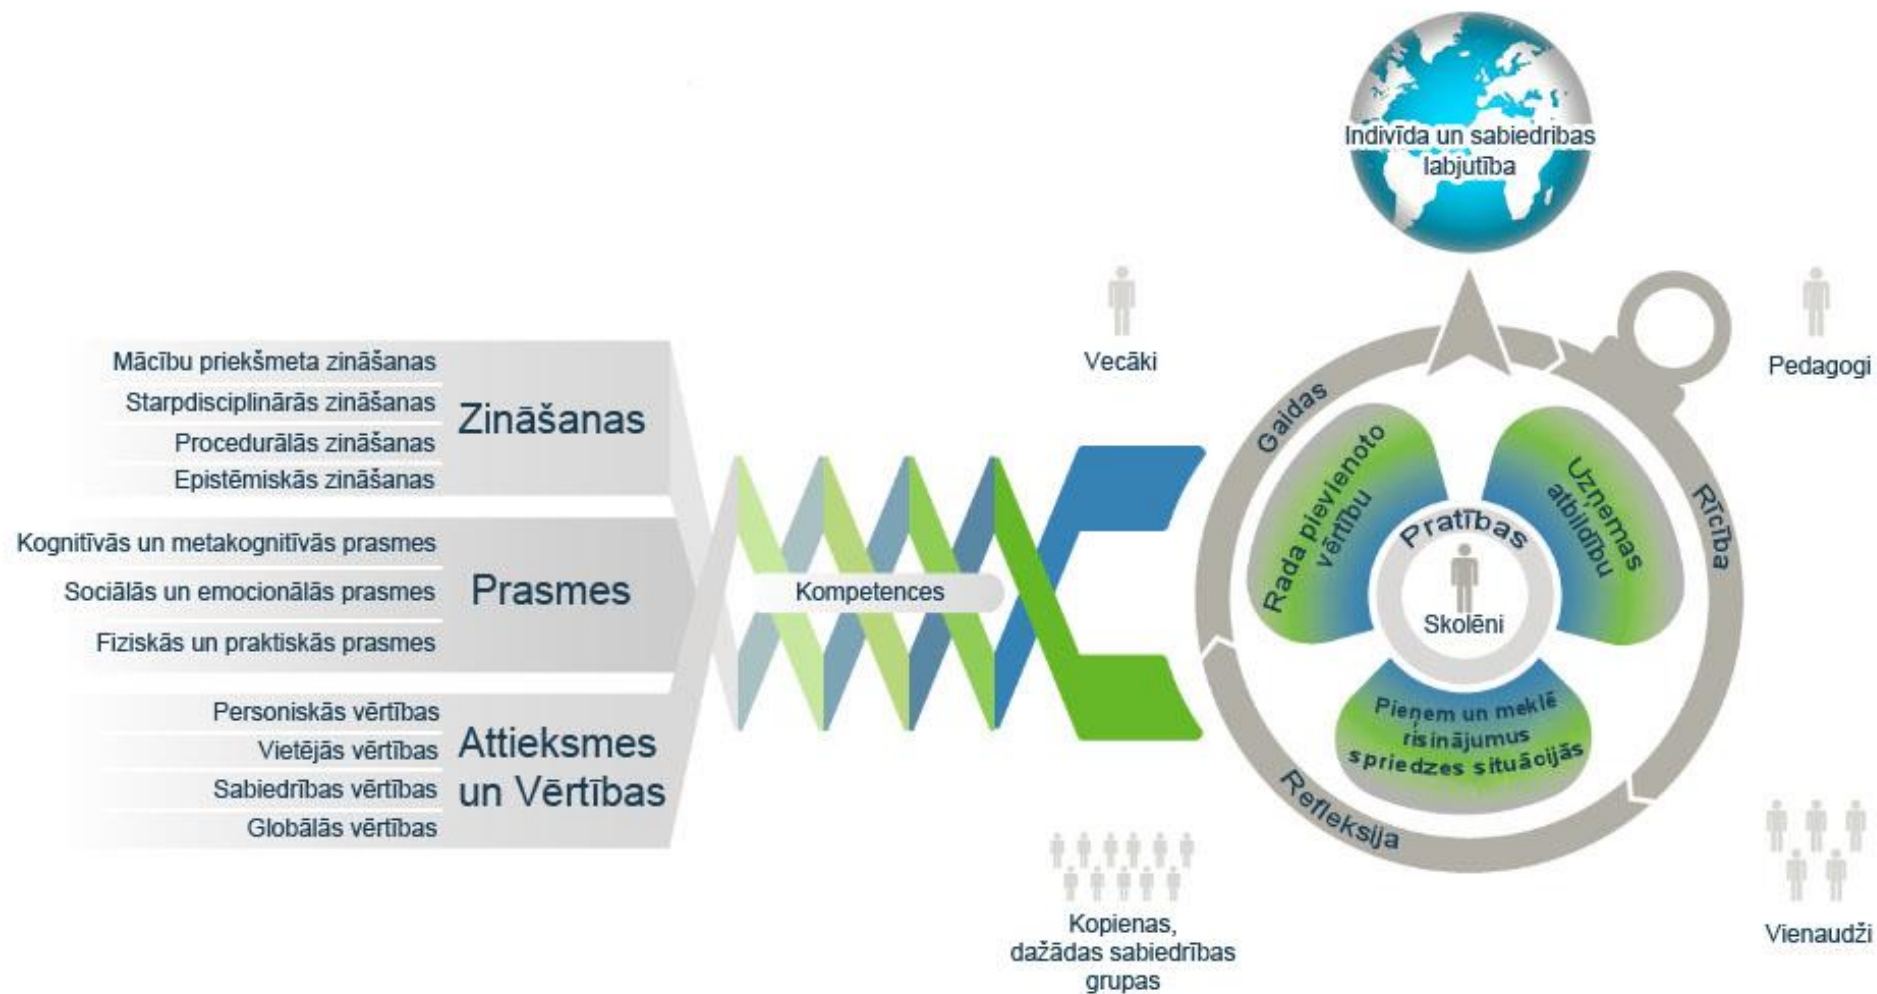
Indivīda un sabiedrības labjutība

Vecāki

Pedagogi

Mācību priekšmeta zināšanas
Starpdisciplinārās zināšanas
Procedurālās zināšanas
Epistēmiskās zināšanas
Zināšanas

Kognitīvās un metakognitīvās prasmes
Sociālās un emocionālās prasmes
Fiziskās un praktiskās prasmes
Prasmes

Personiskās vērtības
Vietējās vērtības
Sabiedrības vērtības
Globālās vērtības
Attieksmes un Vērtības

Kompetences

Gaidas
Rīcība
Refleksija

Rada pievienoto vērtību
Uzņemas atbildību
Pieņem un meklē risinājumus spriedzes situācijās

Pratības
Skolēni

Kopienas, dažādas sabiedrības grupas

Vienaudži